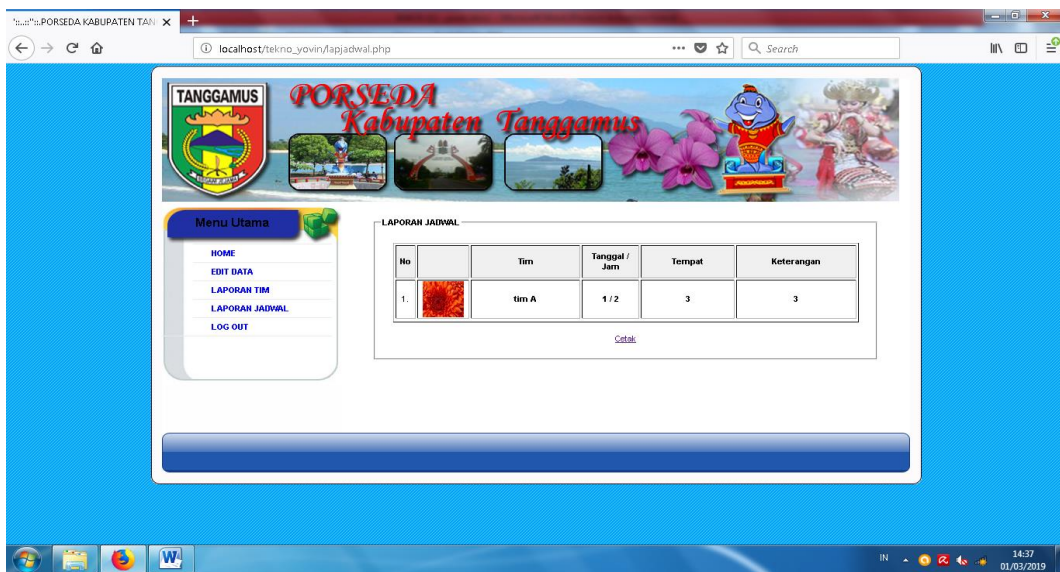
":::"::PORSEDA KABUPATEN TAN ×

localhost/tekno_yovin/lapjadwal.php

Search

TANGGAMUS

PORSEDA Kabupaten Tanggamus

Menu Utama

HOME
EDIT DATA
LAPORAN TIM
LAPORAN JADWAL
LOG OUT

LAPORAN JADWAL

| No | | Tim | Tanggal / Jam | Tempat | Keterangan |
|---|---|---|---|---|---|
| 1. | | tim A | 1 / 2 | 3 | 3 |

Cetak

IN

14:37
01/03/2019